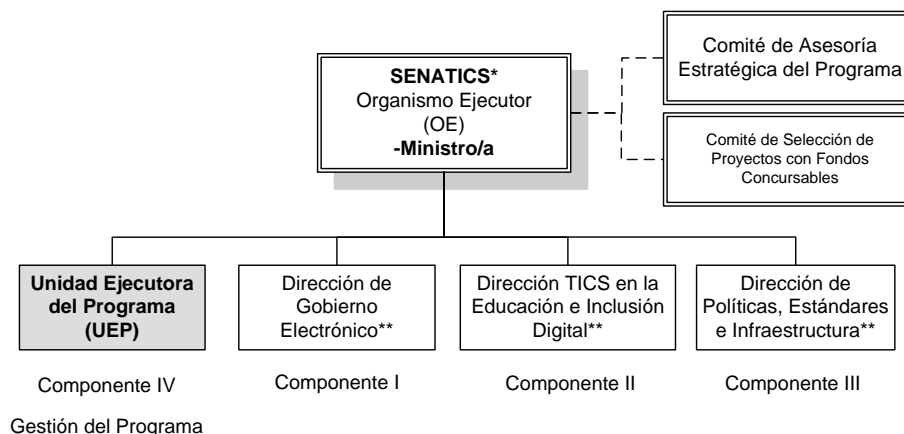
SENATICS*
Organismo Ejecutor
(OE)
-Ministro/a

Comité de Asesoría
Estratégica del Programa

Comité de Selección de
Proyectos con Fondos
Concursables

Unidad Ejecutora del Programa (UEP)

Dirección de Gobierno Electrónico**

Dirección TICS en la Educación e Inclusión Digital**

Dirección de Políticas, Estándares e Infraestructura**

Componente IV

Componente I

Componente II

Componente III

Gestión del Programa